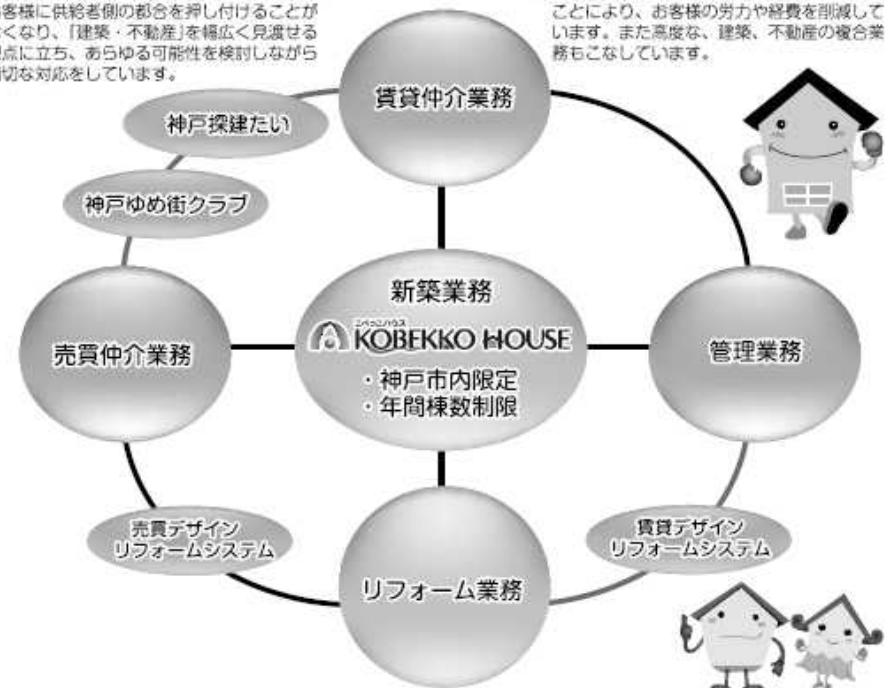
客様に供給者側の都合を押し付けることがくなり、「建築・不動産」を幅広く見渡せる視点に立ち、あらゆる可能性を検討しながら切な対応をしています。

ことにより、お客様の労力や経費を削減しています。また高度な、建築、不動産の複合業務もこなしています。

賃貸仲介業務

神戸探建たい

神戸ゆめ街クラブ

新築業務
コベッコハウス
KOBEKKO HOUSE
・神戸市内限定
・年間棟数制限

売買仲介業務

管理業務

売買デザイン リフォームシステム

賃貸デザイン リフォームシステム

リフォーム業務